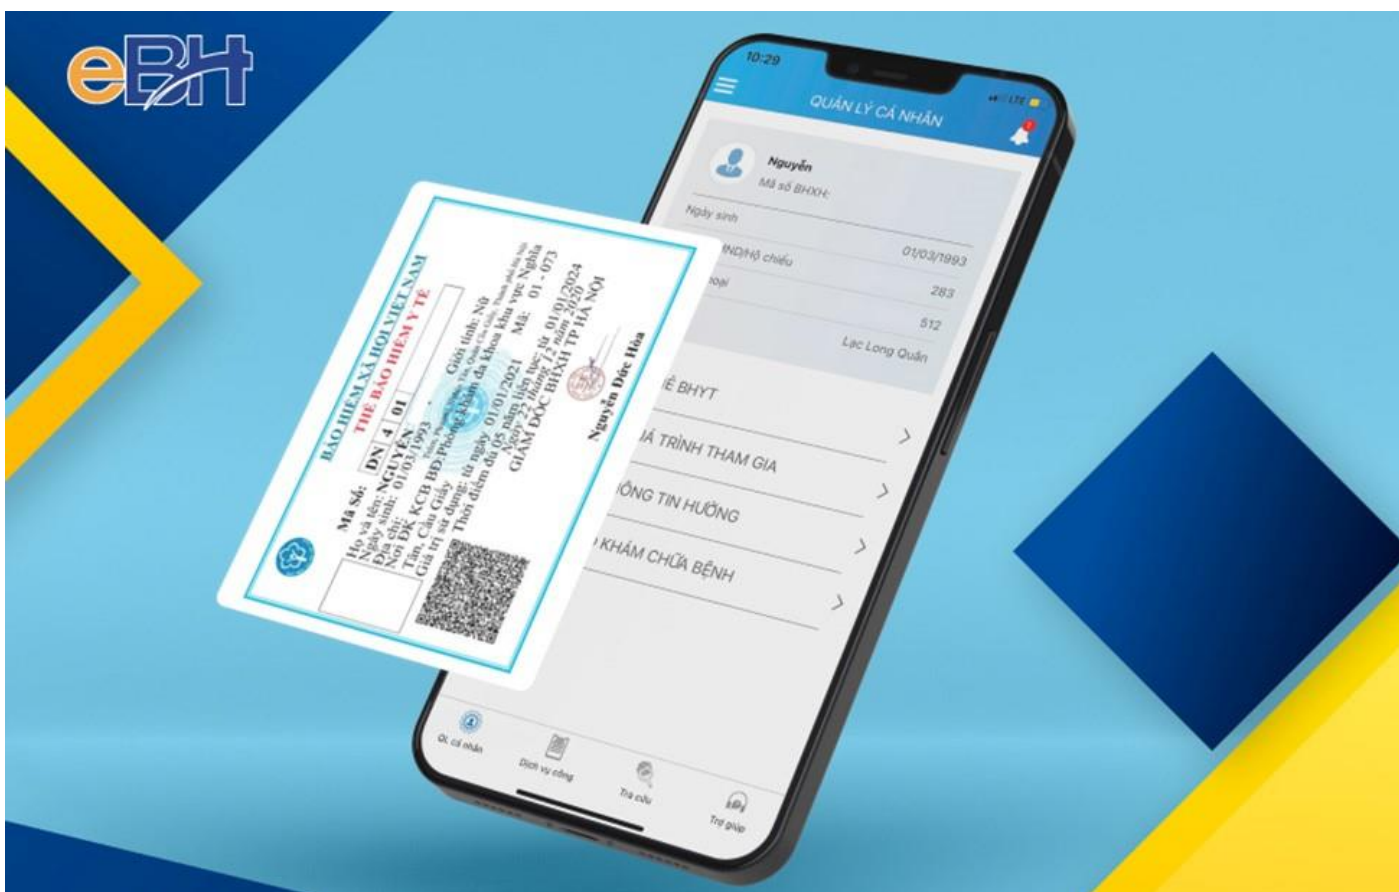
eBH

10:29

LTE

QUẢN LÝ CÁ NHÂN

Nguyễn
Mã số BHXH:

Ngày sinh

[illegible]ND/Hộ chiếu 01/03/1993

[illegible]oại 283

512

Lạc Long Quân

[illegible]Ẻ BHYT

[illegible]Á TRÌNH THAM GIA

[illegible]ÔNG TIN HƯỞNG

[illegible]O KHÁM CHỮA BỆNH

QL cá nhân

Dịch vụ công

Tra cứu

Trợ giúp

BẢO HIỂM XÃ HỘI VIỆT NAM
THẺ BẢO HIỂM Y TẾ

Mã Số: DN 4 01 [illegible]
Họ và tên: NGUYỄN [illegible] Giới tính: Nữ
Ngày sinh: 01/03/1993
Địa chỉ: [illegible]
Nơi ĐK KCB BĐ: Phòng khám đa khoa khu vực Nghĩa Tân, Cầu Giấy Mã: 01 - 073
Giá trị sử dụng: từ ngày 01/01/2021
Thời điểm đủ 05 năm liên tục: từ 01/01/2024
Ngày 22 tháng 12 năm 2020
GIÁM ĐỐC BHXH TP HÀ NỘI

Nguyễn Đức Hòa